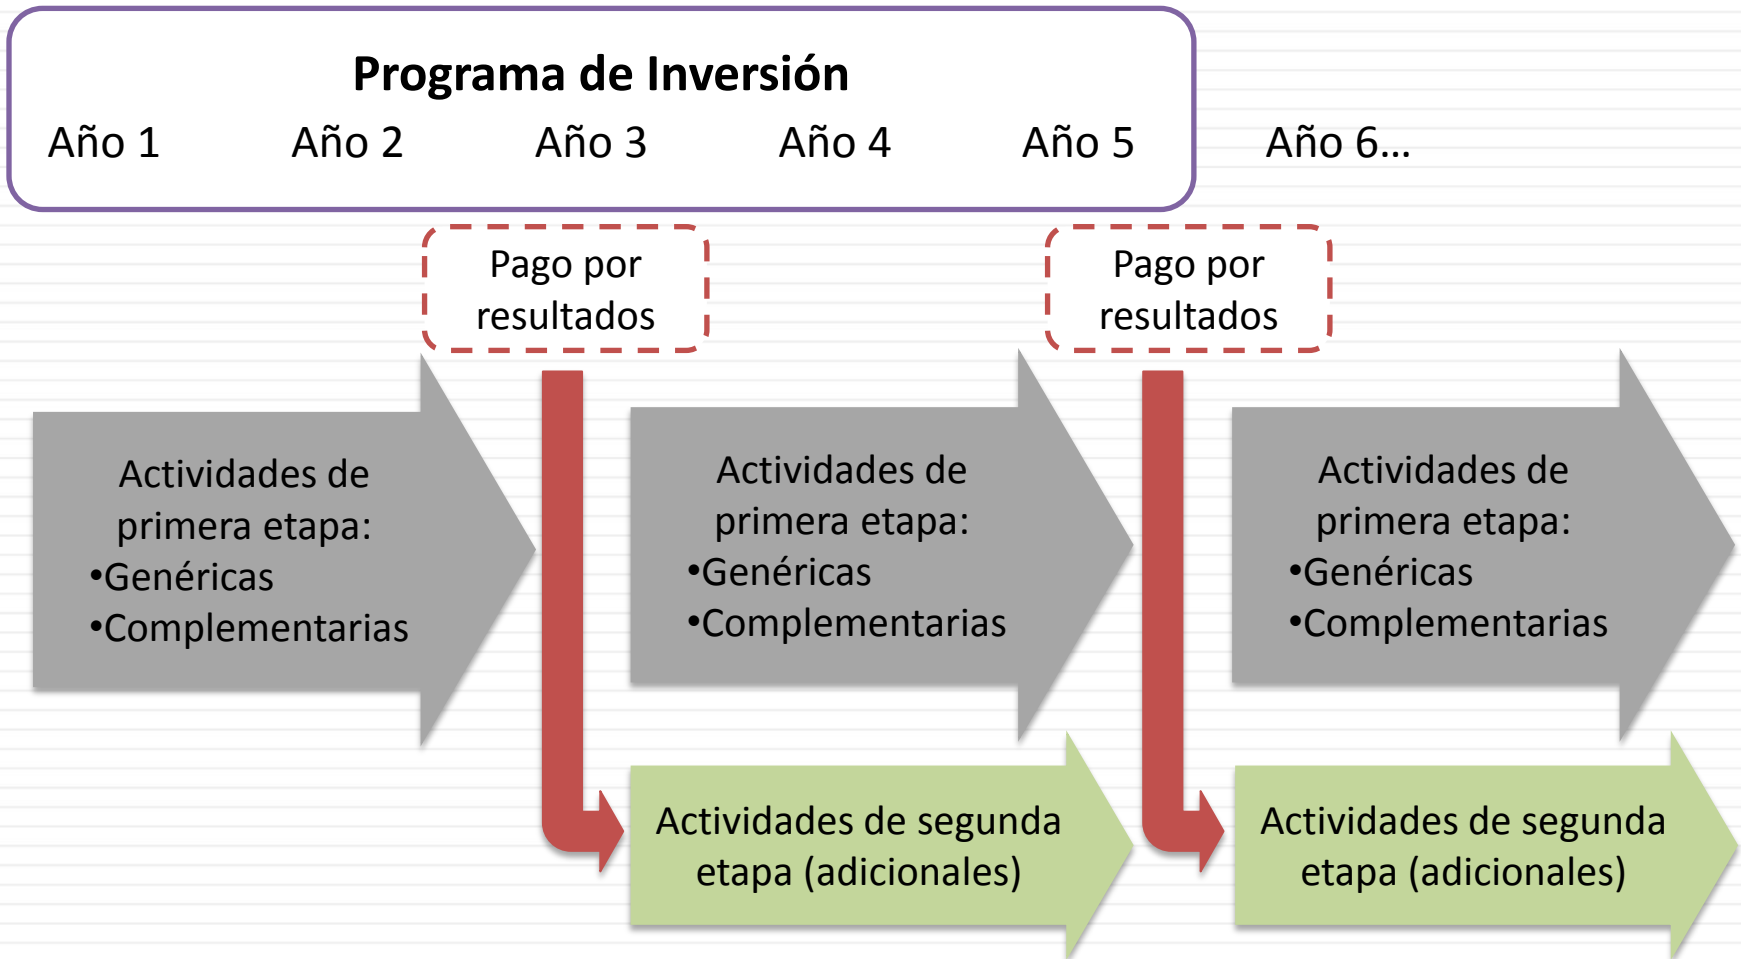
Programa de Inversión

Año 1 Año 2 Año 3 Año 4 Año 5 Año 6...

Pago por resultados

Pago por resultados

Actividades de primera etapa:
•Genéricas
•Complementarias

Actividades de primera etapa:
•Genéricas
•Complementarias

Actividades de primera etapa:
•Genéricas
•Complementarias

Actividades de segunda etapa (adicionales)

Actividades de segunda etapa (adicionales)